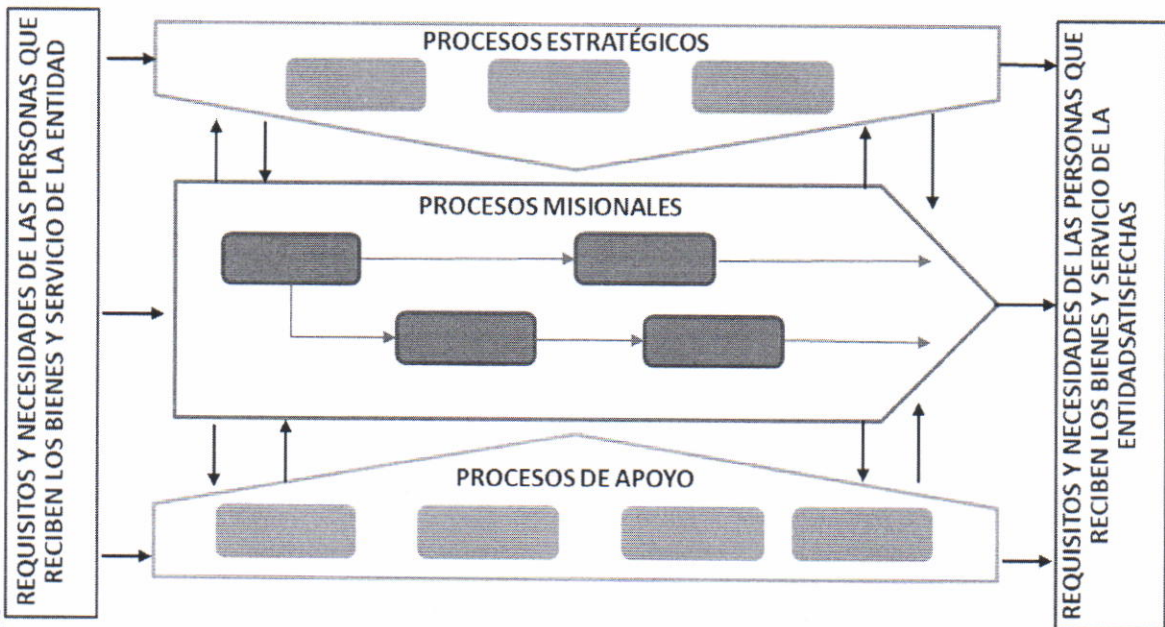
REQUISITOS Y NECESIDADES DE LAS PERSONAS QUE RECIBEN LOS BIENES Y SERVICIO DE LA ENTIDAD

PROCESOS ESTRATÉGICOS

PROCESOS MISIONALES

PROCESOS DE APOYO

REQUISITOS Y NECESIDADES DE LAS PERSONAS QUE RECIBEN LOS BIENES Y SERVICIO DE LA ENTIDADSATISFECHAS